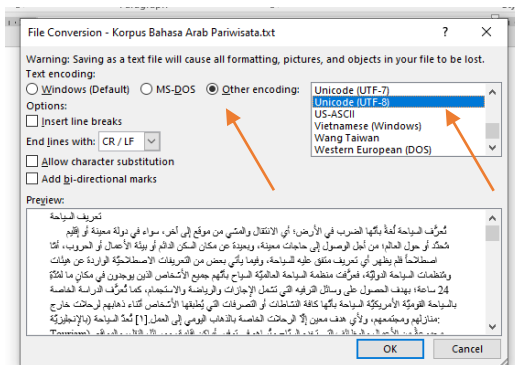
Paragraph

File Conversion - Korpus Bahasa Arab Pariwisata.txt

?

×

Warning: Saving as a text file will cause all formatting, pictures, and objects in your file to be lost.

Text encoding:

Windows (Default)

MS-DOS

Other encoding:

Unicode (UTF-7)
Unicode (UTF-8)
US-ASCII
Vietnamese (Windows)
Wang Taiwan
Western European (DOS)

Options:

Insert line breaks

End lines with: CR / LF

Allow character substitution

Add bi-directional marks

Preview:

تعريف السياحة

تُعرَّف السياحة لُغةً بأنّها الضرب في الأرض؛ أي الانتقال والمشي من موقع إلى آخر، سواء في دولة معينة أو إقليم محدّد أو حول العالم، من أجل الوصول إلى حاجات معينة، وبعيدة عن مكان السكن الدائم أو بيئة الأعمال أو الحروب، أمّا اصطلاحاً فلم يظهر أيّ تعريف متفق عليه للسياحة، وفيما يأتي بعض من التعريفات الاصطلاحيّة الواردة عن هيئات ومنظمات السياحة الدوليّة، فعرَّفت منظمة السياحة العالميّة السياح بأنّهم جميع الأشخاص الذين يوجدون في مكان ما لمدّة 24 ساعة؛ بهدف الحصول على وسائل الترفيه التي تشمل الإجازات والرياضة والاستجمام، كما تُعرّف الدراسة الخاصة بالسياحة القوميّة الأمريكيّة السياحة بأنّها كافة النشاطات أو التصرفات التي يُطبّقها الأشخاص أثناء ذهابهم لرحلات خارج منازلهم ومجتمعهم، ولأي هدف معين إلّا الرحلات الخاصة بالذهاب اليومي إلى العمل.[1] تُعدّ السياحة (بالإنجليزيّة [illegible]

OK

Cancel